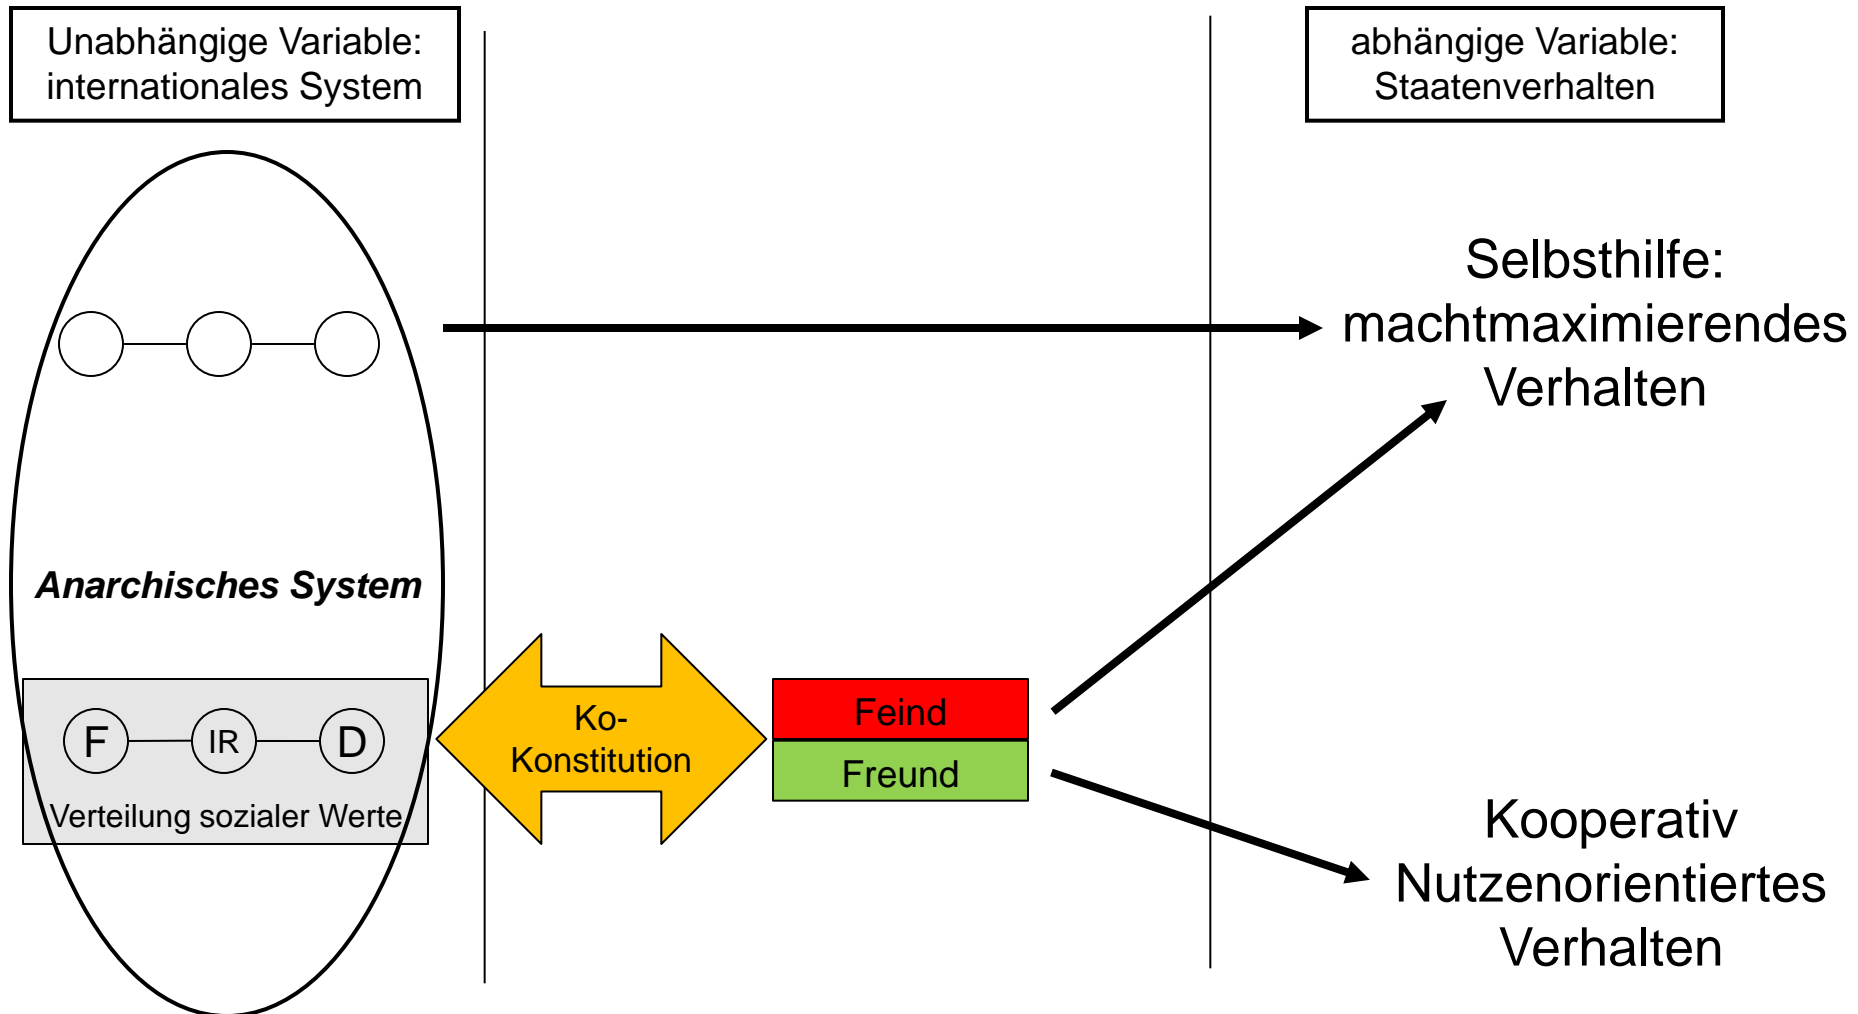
Unabhängige Variable: internationales System

abhängige Variable: Staatenverhalten

Selbsthilfe: machtmaximierendes Verhalten

*Anarchisches System*

F IR D

Verteilung sozialer Werte

Ko-Konstitution

Feind

Freund

Kooperativ Nutzenorientiertes Verhalten